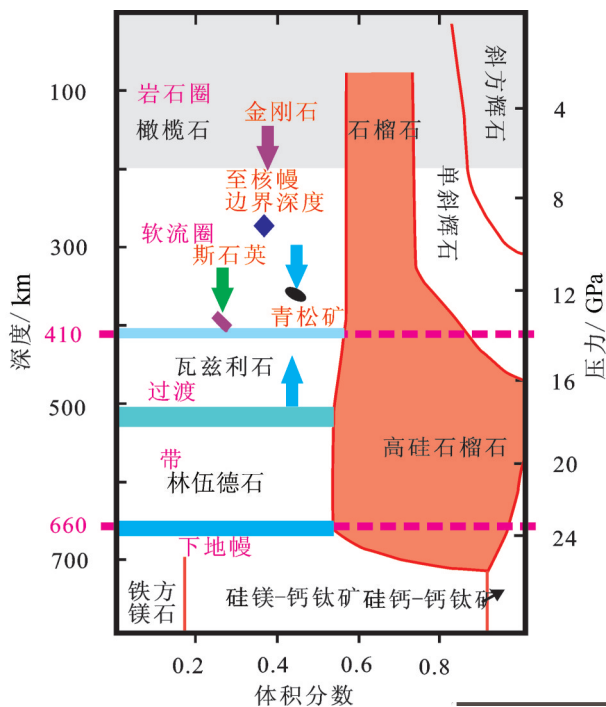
岩石圈
橄榄石
金刚石
石榴石
斜方辉石
至核幔边界深度
单斜辉石
软流圈
斯石英
青松矿
瓦兹利石
过渡
带
林伍德石
高硅石榴石
下地幔
铁方镁石
硅镁-钙钛矿
硅钙-钙钛矿

100
300
410
500
660
700
深度/km

4
8
12
16
20
24
压力/GPa

0.2
0.4
0.6
0.8
体积分数